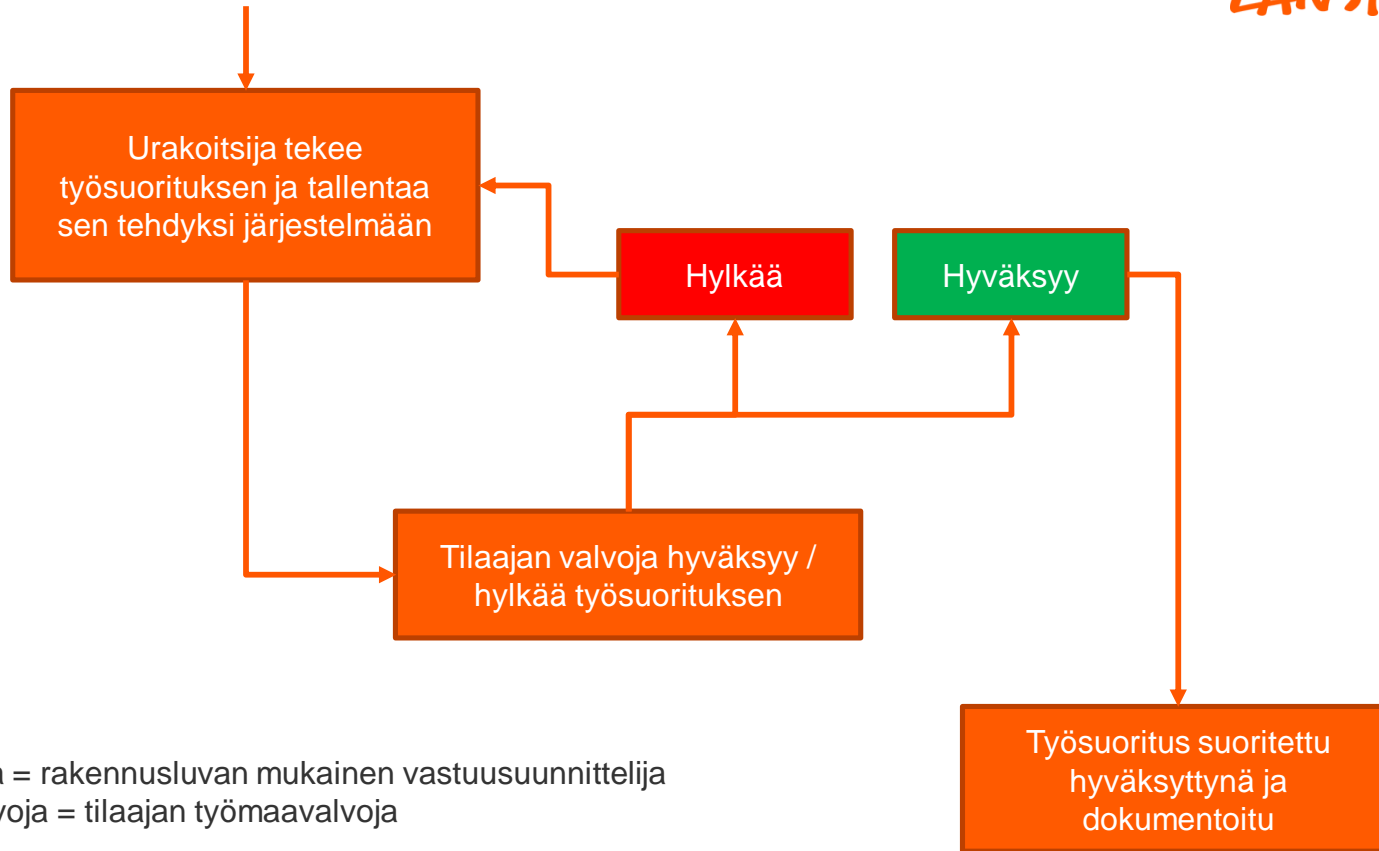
Urakoitsija tekee työsuorituksen ja tallentaa sen tehdyksi järjestelmään

Hylkää

Hyväksyy

Tilaajan valvoja hyväksyy / hylkää työsuorituksen

Työsuoritus suoritettu hyväksyttynä ja dokumentoitu

a = rakennusluvan mukainen vastuusuunnittelija
voja = tilaajan työmaavalvoja